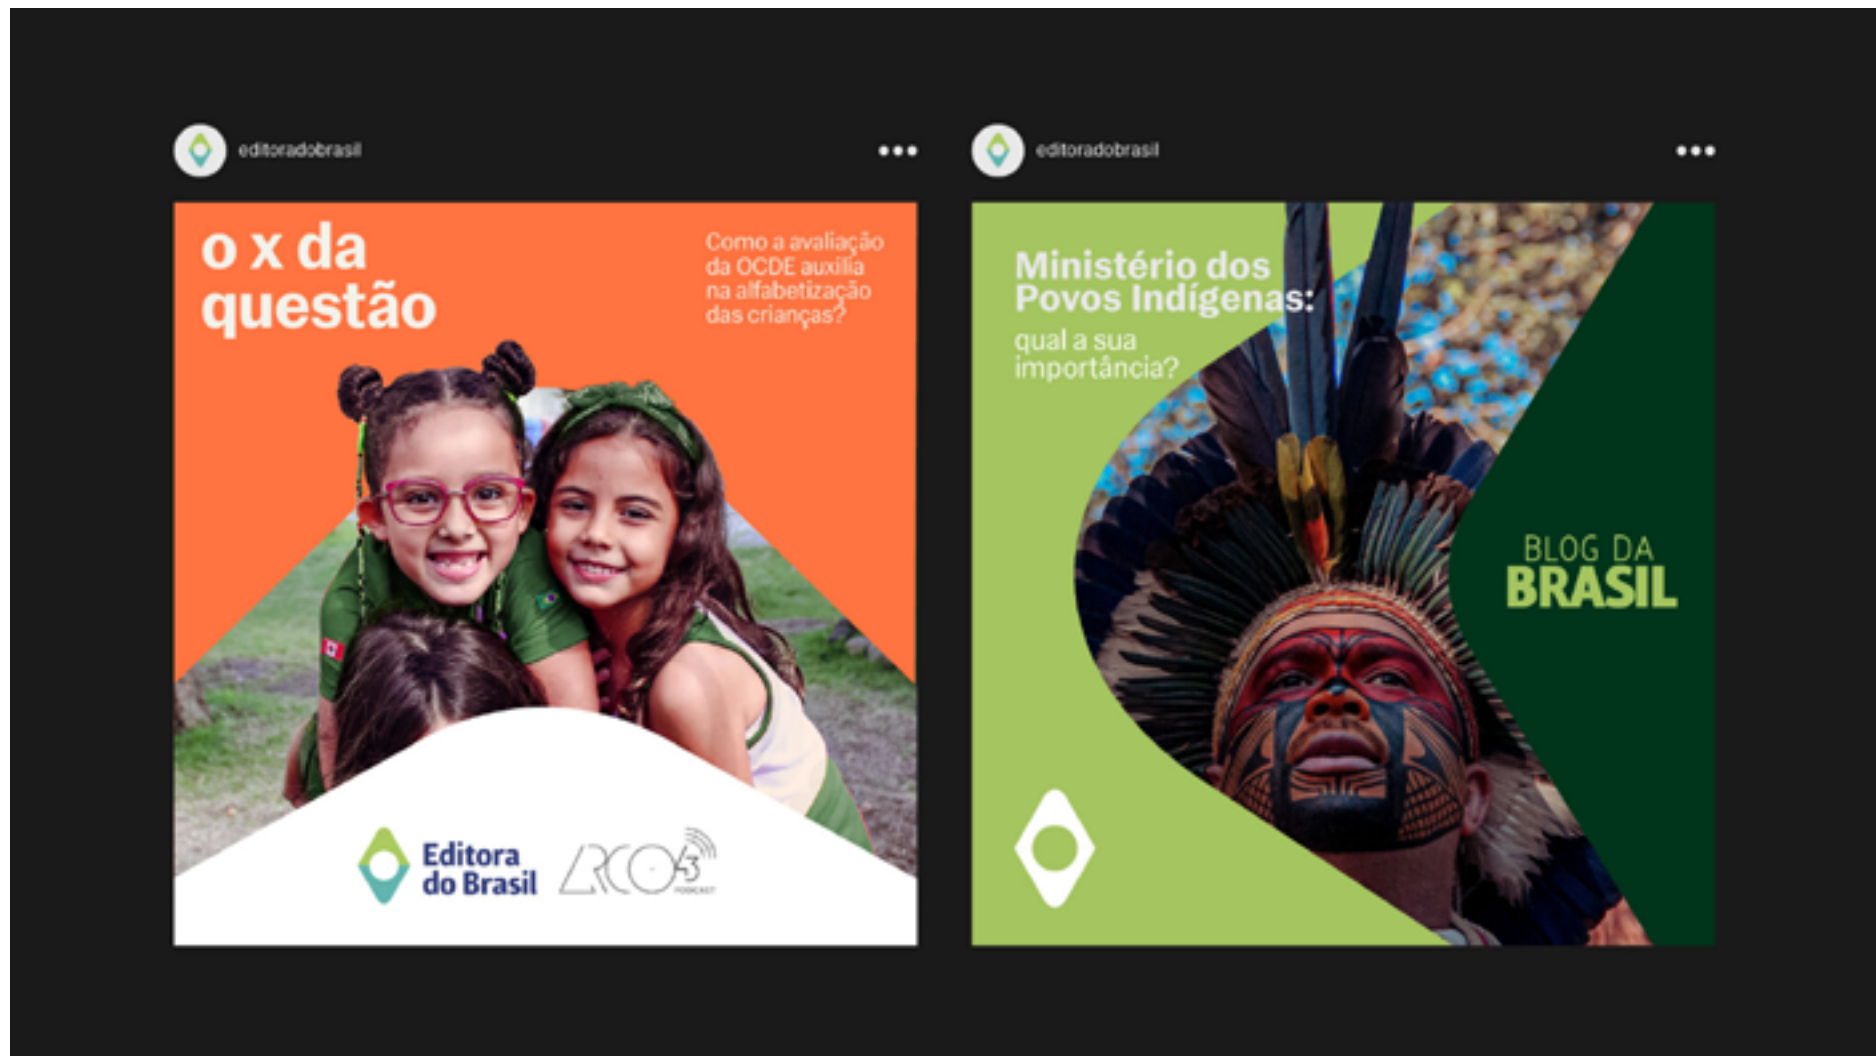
editoradobrasil •••

o x da questão

Como a avaliação da OCDE auxilia na alfabetização das crianças?

Editora do Brasil

ARCO 43 PODCAST

editoradobrasil •••

Ministério dos Povos Indígenas: qual a sua importância?

BLOG DA BRASIL